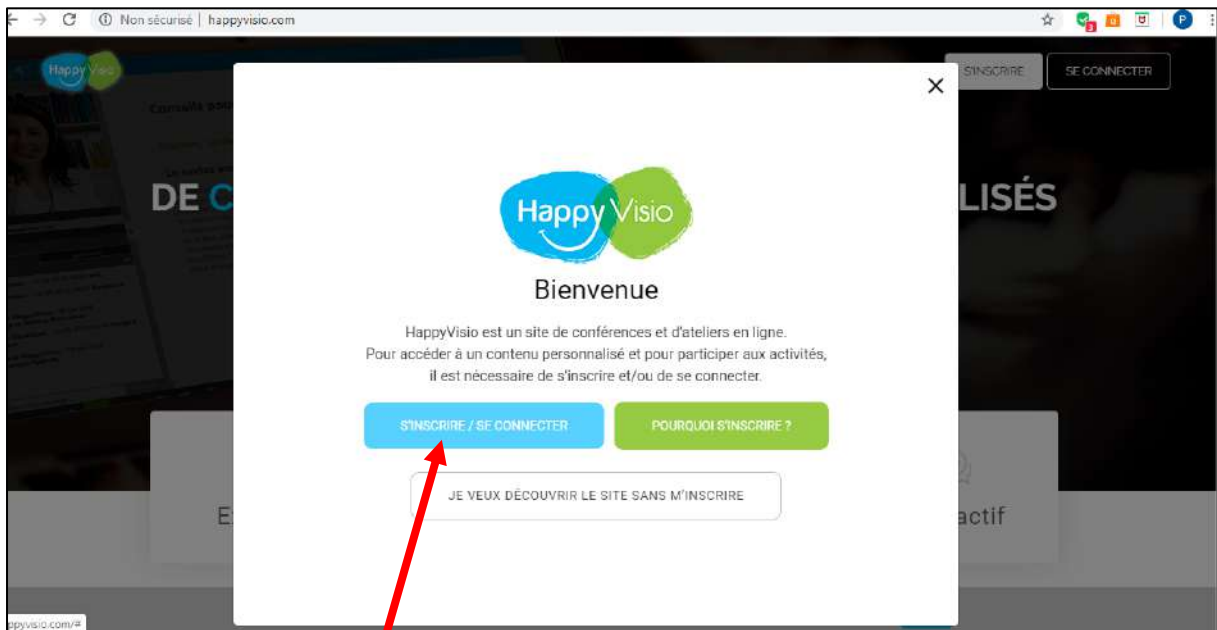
Non sécurisé | happyvisio.com

HappyVisio

S'INSCRIRE

SE CONNECTER

DE C

LISÉS

E

actif

HappyVisio

Bienvenue

HappyVisio est un site de conférences et d'ateliers en ligne.
Pour accéder à un contenu personnalisé et pour participer aux activités, il est nécessaire de s'inscrire et/ou de se connecter.

S'INSCRIRE / SE CONNECTER

POURQUOI S'INSCRIRE ?

JE VEUX DÉCOUVRIR LE SITE SANS M'INSCRIRE

ppyvisio.com/#